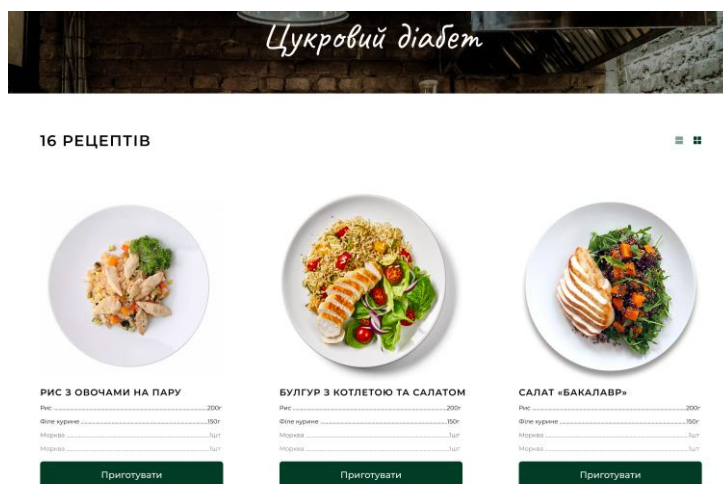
Цукровий діабет

16 РЕЦЕПТІВ

РИС З ОВОЧАМИ НА ПАРУ
Рис ........ 200г
Філе куряче ........ 150г
Морква ........ 1шт
Морква ........ 1шт
Приготувати

БУЛГУР З КОТЛЕТОЮ ТА САЛАТОМ
Рис ........ 200г
Філе куряче ........ 150г
Морква ........ 1шт
Морква ........ 1шт
Приготувати

САЛАТ «БАКАЛАВР»
Рис ........ 200г
Філе куряче ........ 150г
Морква ........ 1шт
Морква ........ 1шт
Приготувати